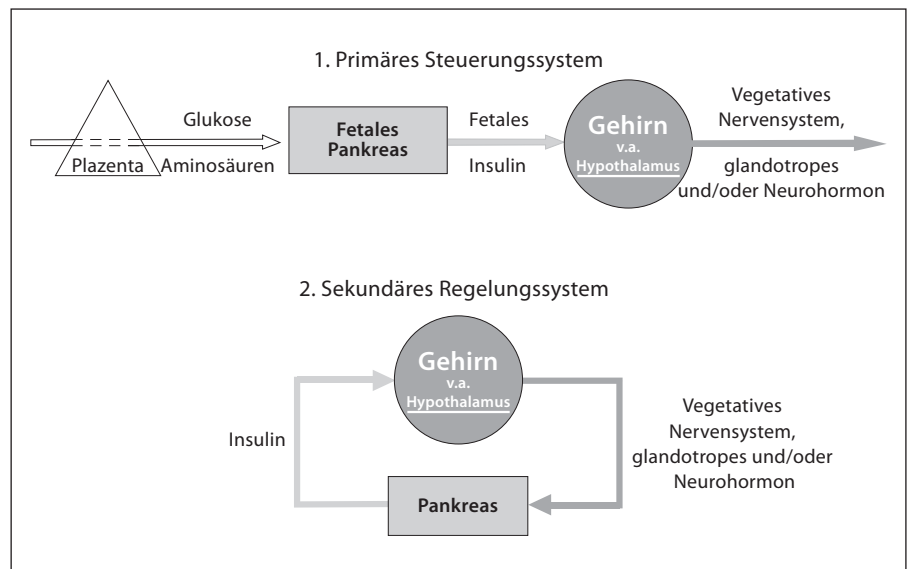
1. Primäres Steuerungssystem

Plazenta

Glukose

Aminosäuren

Fetales Pankreas

Fetales

Insulin

Gehirn
v.a.
Hypothalamus

Vegetatives Nervensystem,

glandotropes und/oder Neurohormon

2. Sekundäres Regelungssystem

Gehirn
v.a.
Hypothalamus

Insulin

Vegetatives Nervensystem, glandotropes und/oder Neurohormon

Pankreas